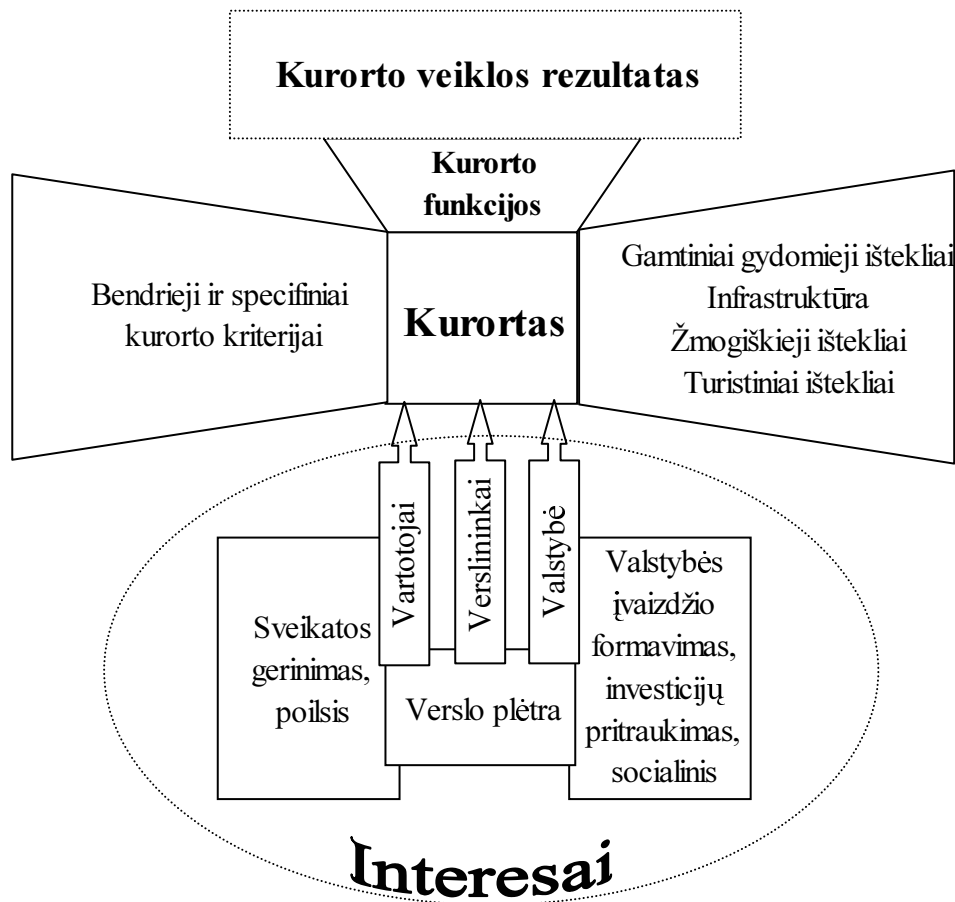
Kurorto veiklos rezultatas

Kurorto funkcijos

Bendrieji ir specifiniai kurorto kriterijai

Kurortas

Gamtiniai gydomieji ištekliai
Infrastruktūra
Žmogiškieji ištekliai
Turistiniai ištekliai

Vartotojai

Verslininkai

Valstybė

Sveikatos gerinimas, poilsis

Verslo plėtra

Valstybės įvaizdžio formavimas, investicijų pritraukimas, socialinis

Interesai